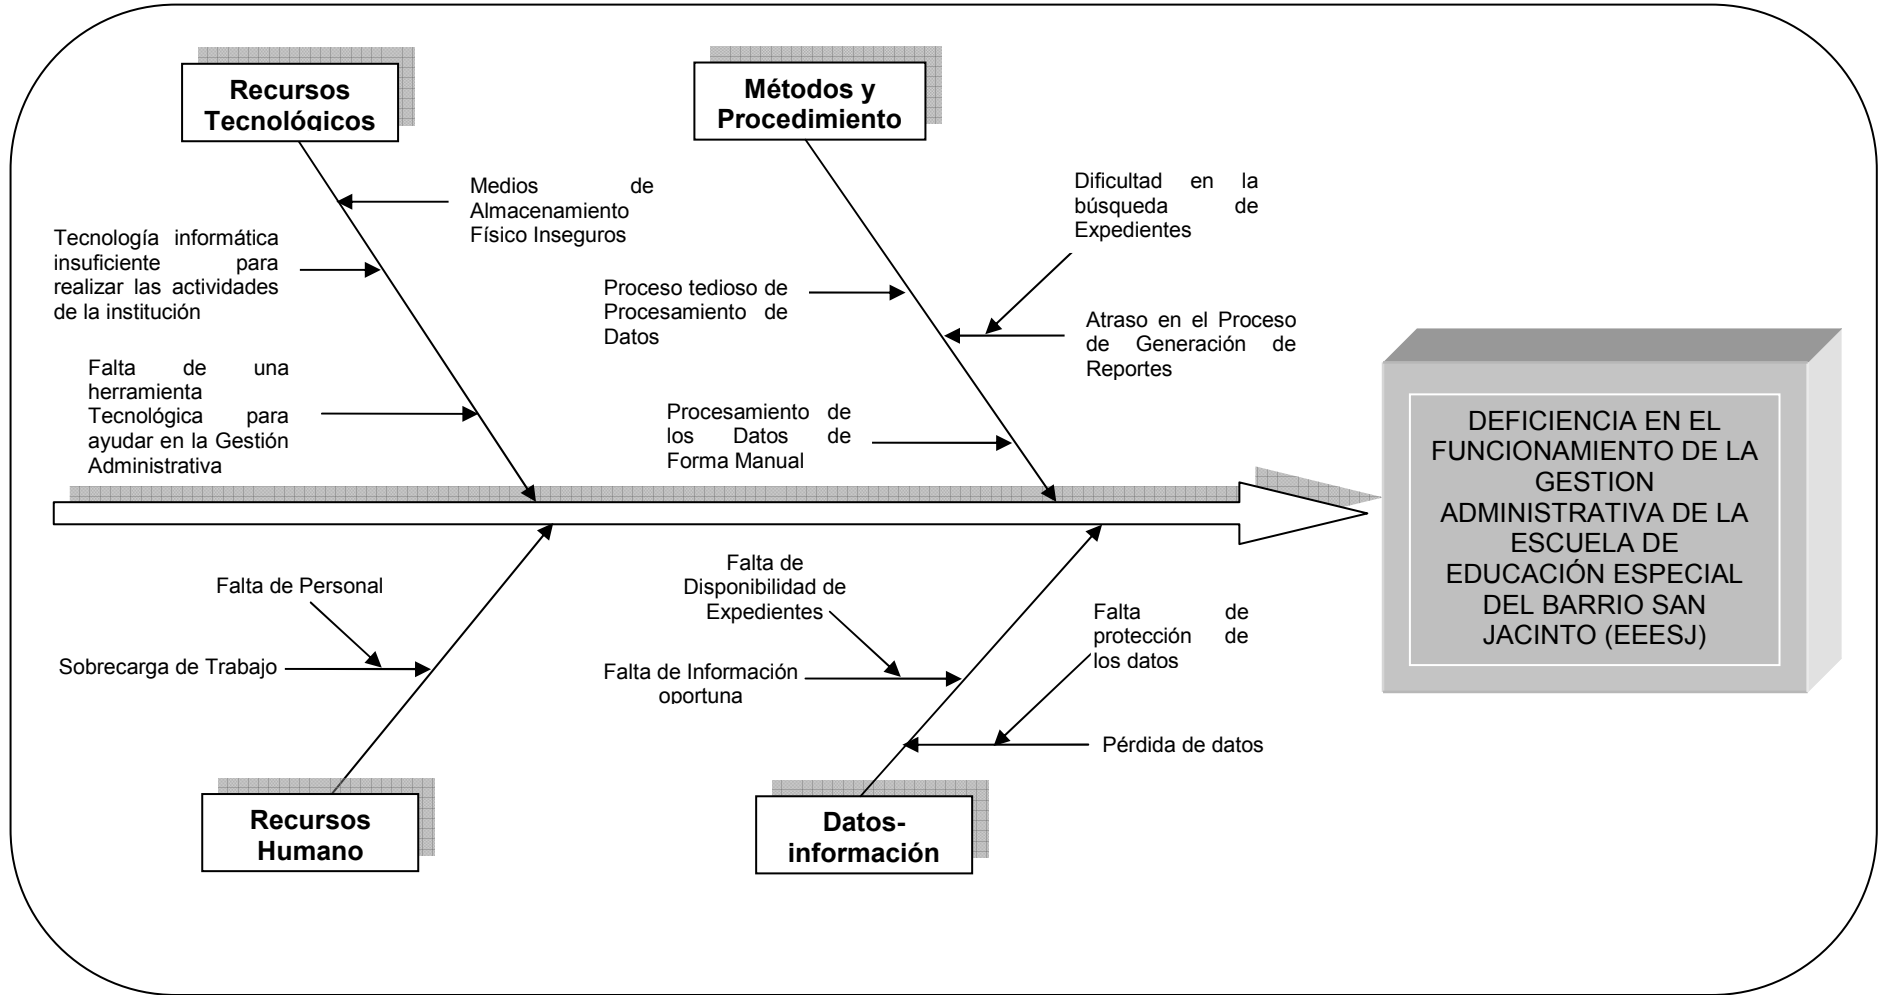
Recursos Tecnológicos

Medios de Almacenamiento Físico Inseguros

Tecnología informática insuficiente para realizar las actividades de la institución

Falta de una herramienta Tecnológica para ayudar en la Gestión Administrativa

Métodos y Procedimiento

Dificultad en la búsqueda de Expedientes

Proceso tedioso de Procesamiento de Datos

Atraso en el Proceso de Generación de Reportes

Procesamiento de los Datos de Forma Manual

DEFICIENCIA EN EL FUNCIONAMIENTO DE LA GESTION ADMINISTRATIVA DE LA ESCUELA DE EDUCACIÓN ESPECIAL DEL BARRIO SAN JACINTO (EEESJ)

Falta de Personal

Sobrecarga de Trabajo

Recursos Humano

Falta de Disponibilidad de Expedientes

Falta de Información oportuna

Falta de protección de los datos

Pérdida de datos

Datos-información